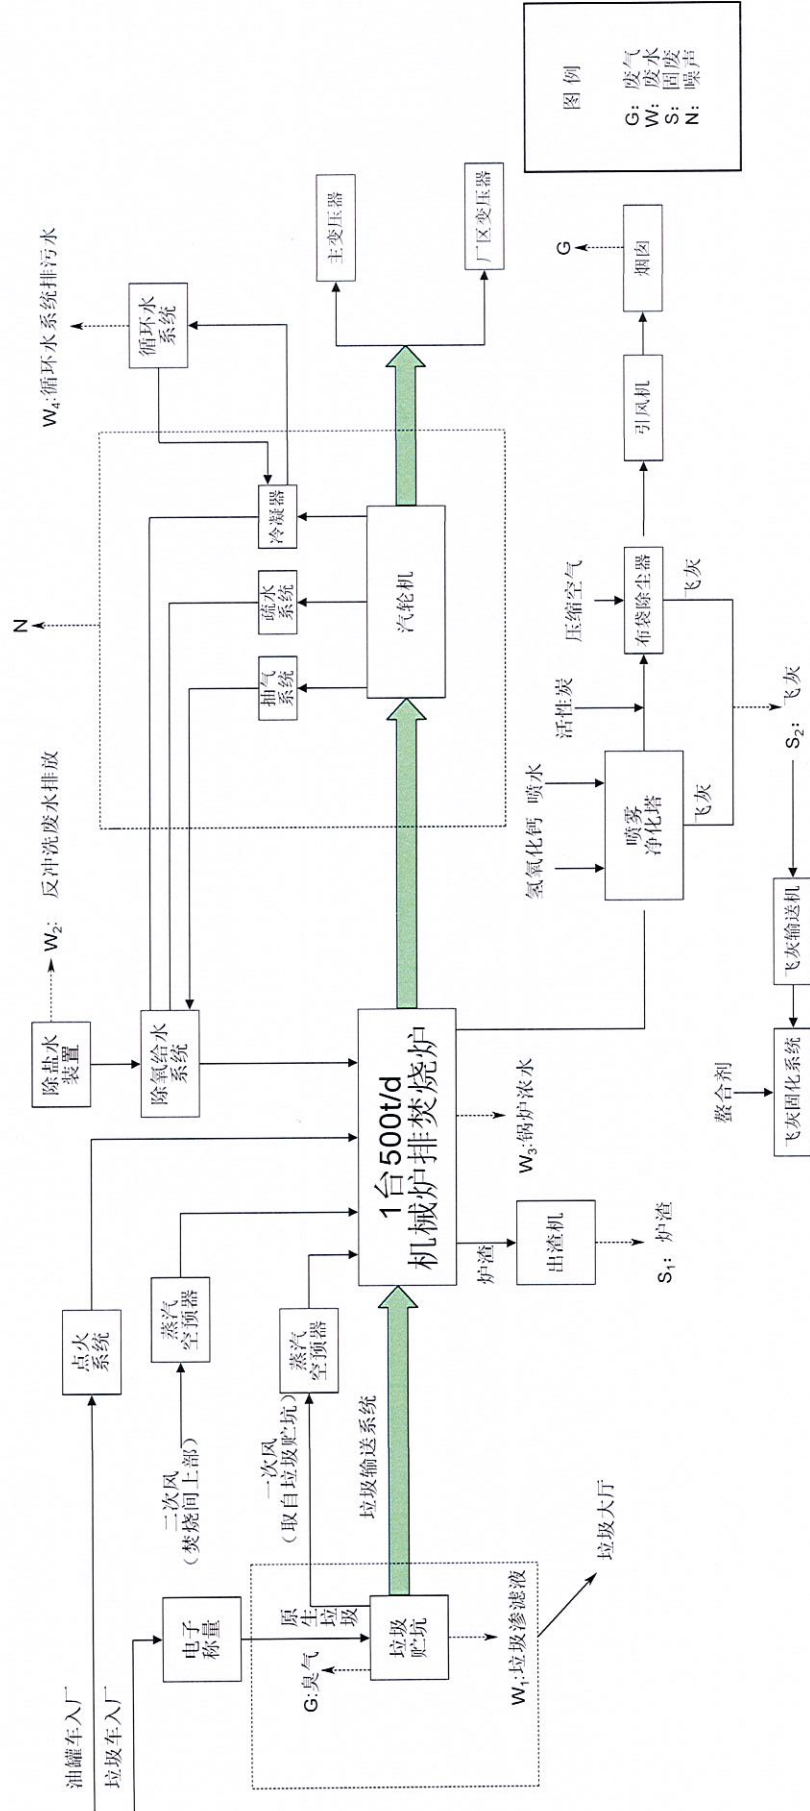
图例

G: 废气
W: 废水
S: 固废
N: 噪声

油罐车入厂
垃圾车入厂
电子称量
原生垃圾
垃圾贮坑
G:臭气
W$_1$:垃圾渗滤液
垃圾大厅
垃圾输送系统
一次风（取自垃圾贮坑）
二次风（焚烧间上部）
蒸汽空预器
蒸汽空预器
点火系统
1台500t/d 机械炉排焚烧炉
炉渣
出渣机
S$_1$: 炉渣
W$_3$:锅炉浓水
除盐水装置
除氧给水系统
W$_2$: 反冲洗废水排放
抽气系统
疏水系统
冷凝器
汽轮机
N
循环水系统
W$_4$:循环水系统排污水
主变压器
厂区变压器
氢氧化钙
喷水
喷雾净化塔
飞灰
活性炭
压缩空气
布袋除尘器
飞灰
引风机
烟囱
G
S$_2$: 飞灰
飞灰输送机
飞灰固化系统
螯合剂